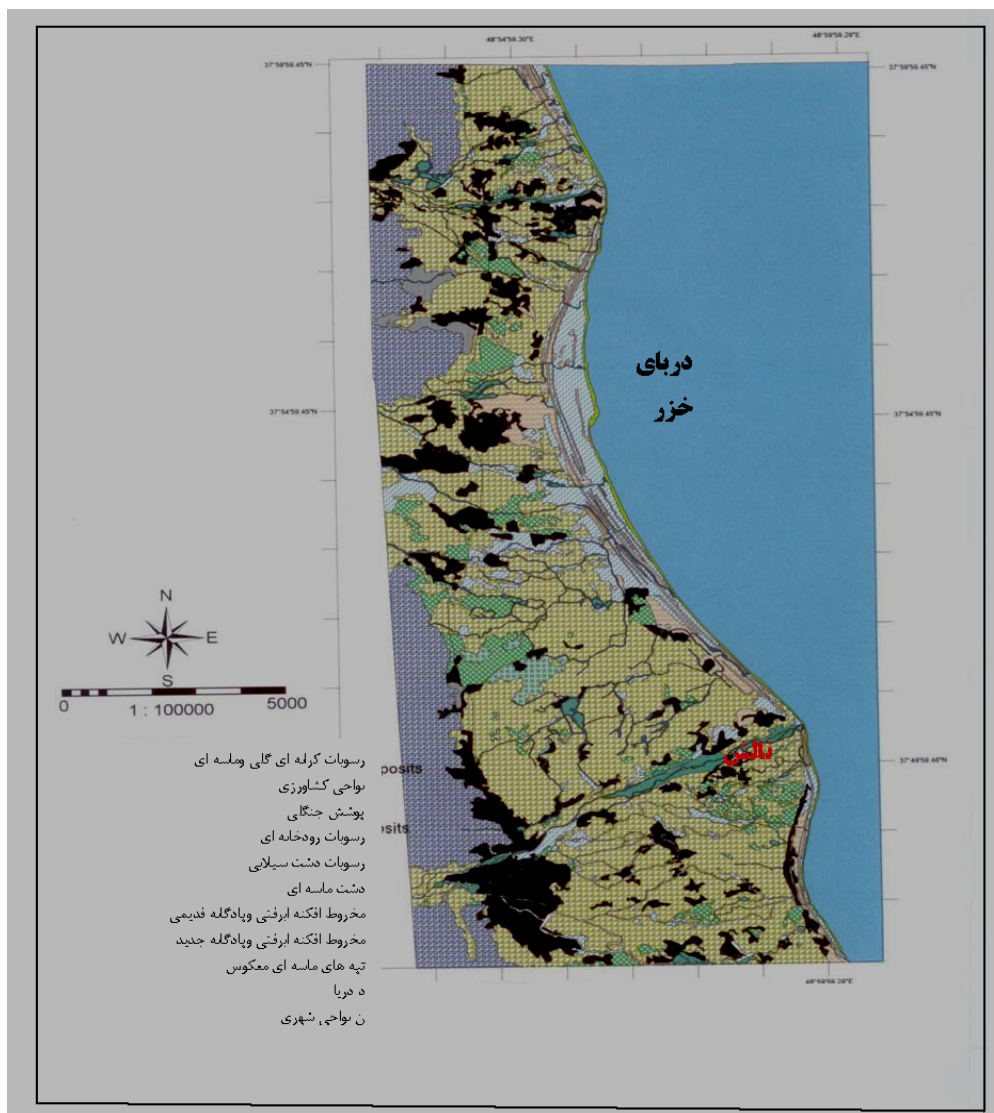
48°54'59.30"E
48°59'59.29"E
37°58'59.45"N
37°58'59.45"N
دریای
خزر
37°54'59.45"N
37°54'59.45"N
N
W
E
S
0
1 : 100000
5000
37°49'59.46"N
تالش
posits
osits
رسوبات کرانه ای گلی وماسه ای
نواحی کشاورزی
پوشش جنگلی
رسوبات رودخانه ای
رسوبات دشت سیلابی
دشت ماسه ای
مخروط افکنه ابرفتی وپادگانه قدیمی
مخروط افکنه ابرفتی وپادگانه جدید
تپه های ماسه ای معکوس
ه دریا
ن نواحی شهری
48°59'59.29"E